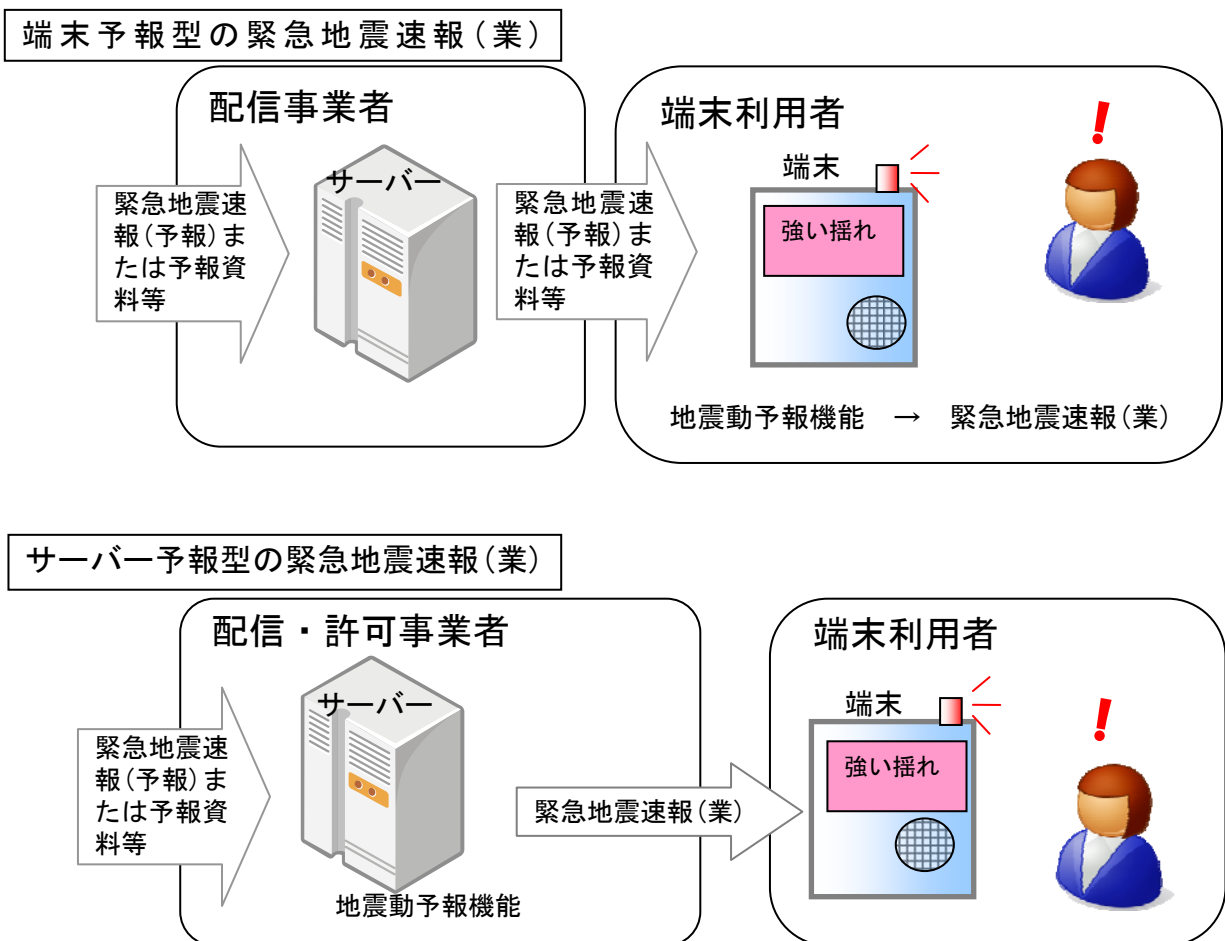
端末予報型の緊急地震速報（業）

配信事業者

緊急地震速報（予報）または予報資料等

サーバー

緊急地震速報（予報）または予報資料等

端末利用者

端末

強い揺れ

!

地震動予報機能　→　緊急地震速報（業）

サーバー予報型の緊急地震速報（業）

配信・許可事業者

緊急地震速報（予報）または予報資料等

サーバー

地震動予報機能

緊急地震速報（業）

端末利用者

端末

強い揺れ

!